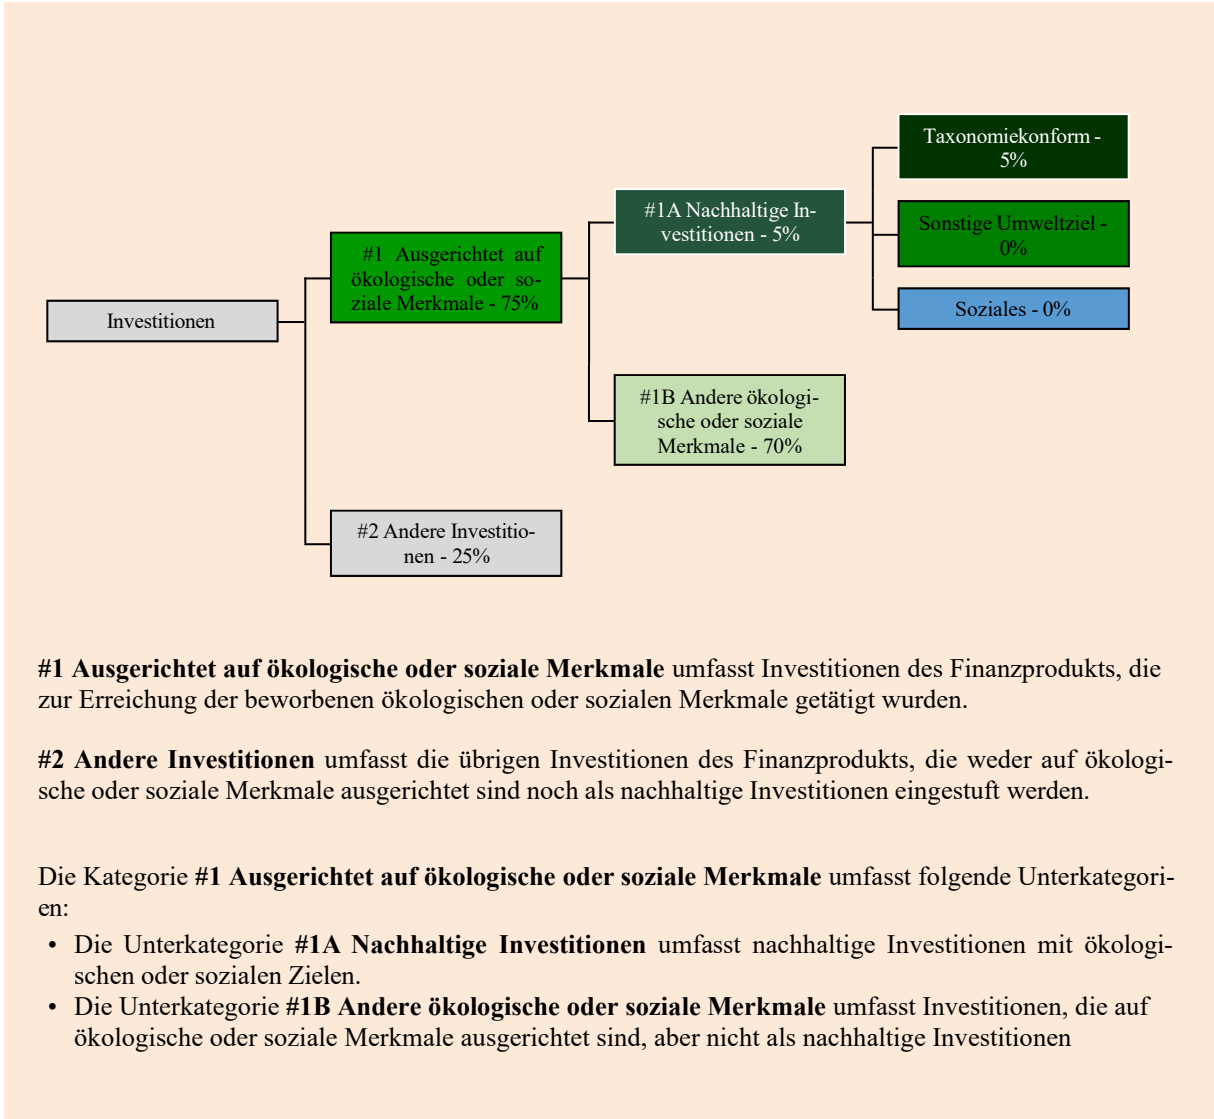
Investitionen

#1 Ausgerichtet auf ökologische oder soziale Merkmale - 75%

#1A Nachhaltige Investitionen - 5%

Taxonomiekonform - 5%

Sonstige Umweltziel - 0%

Soziales - 0%

#1B Andere ökologische oder soziale Merkmale - 70%

#2 Andere Investitionen - 25%

**#1 Ausgerichtet auf ökologische oder soziale Merkmale** umfasst Investitionen des Finanzprodukts, die zur Erreichung der beworbenen ökologischen oder sozialen Merkmale getätigt wurden.

**#2 Andere Investitionen** umfasst die übrigen Investitionen des Finanzprodukts, die weder auf ökologische oder soziale Merkmale ausgerichtet sind noch als nachhaltige Investitionen eingestuft werden.

Die Kategorie **#1 Ausgerichtet auf ökologische oder soziale Merkmale** umfasst folgende Unterkategorien:

• Die Unterkategorie **#1A Nachhaltige Investitionen** umfasst nachhaltige Investitionen mit ökologischen oder sozialen Zielen.
• Die Unterkategorie **#1B Andere ökologische oder soziale Merkmale** umfasst Investitionen, die auf ökologische oder soziale Merkmale ausgerichtet sind, aber nicht als nachhaltige Investitionen